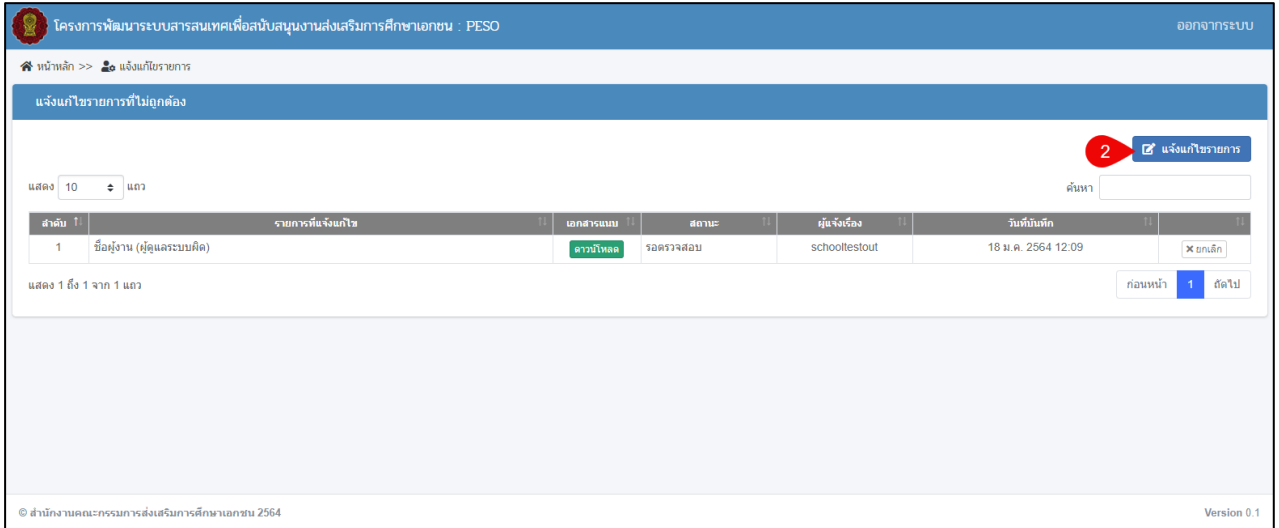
โครงการพัฒนาระบบสารสนเทศเพื่อสนับสนุนงานส่งเสริมการศึกษาเอกชน : PESO

ออกจากระบบ

หน้าหลัก >> แจ้งแก้ไขรายการ

แจ้งแก้ไขรายการที่ไม่ถูกต้อง

2

แจ้งแก้ไขรายการ

แสดง 10 แถว

ค้นหา

| ลำดับ | รายการที่แจ้งแก้ไข | เอกสารแนบ | สถานะ | ผู้แจ้งเรื่อง | วันที่บันทึก | |
|---|---|---|---|---|---|---|
| 1 | ชื่อผู้งาน (ผู้ดูแลระบบผิด) | ดาวน์โหลด | รอตรวจสอบ | schooltestout | 18 ม.ค. 2564 12:09 | ✖ ยกเลิก |

แสดง 1 ถึง 1 จาก 1 แถว

ก่อนหน้า 1 ถัดไป

© สำนักงานคณะกรรมการส่งเสริมการศึกษาเอกชน 2564

Version 0.1